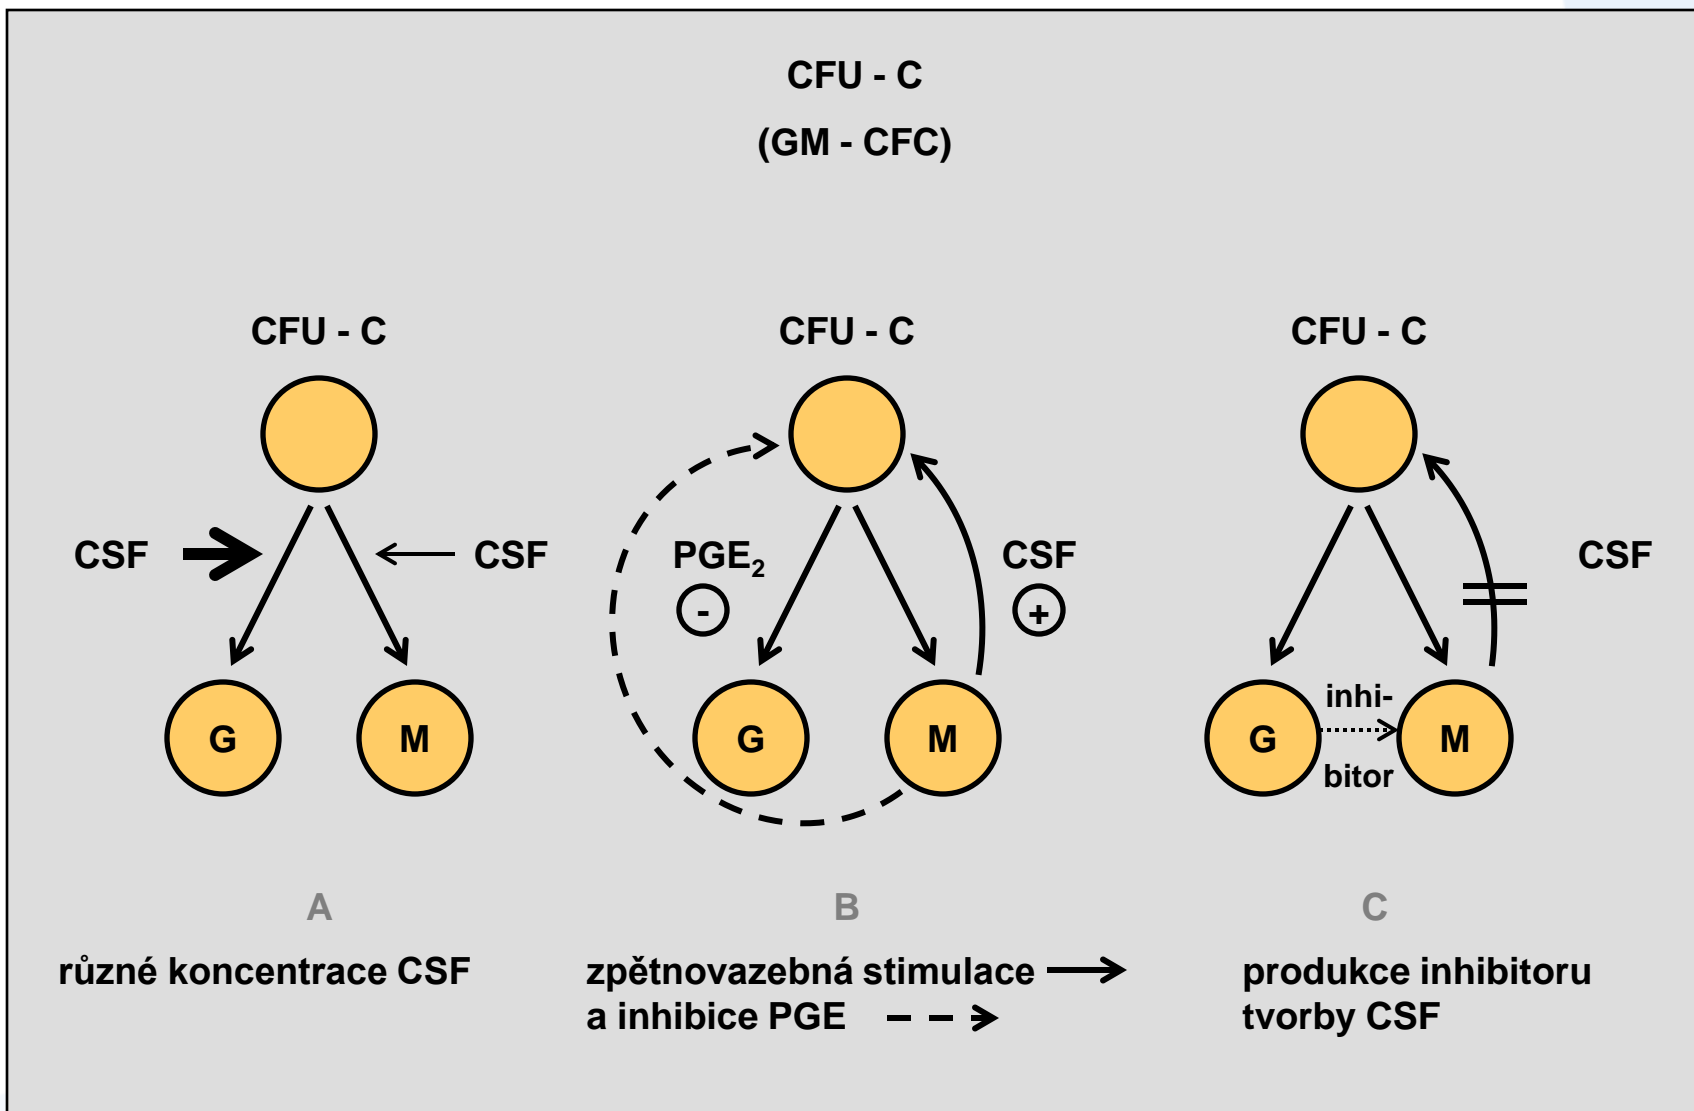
CFU - C

(GM - CFC)

CFU - C

CSF

CSF

G

M

A

různé koncentrace CSF

CFU - C

$PGE_2$

-

CSF

+

G

M

B

zpětnovazebná stimulace

a inhibice PGE

CFU - C

CSF

G

inhi-

bitor

M

C

produkce inhibitoru tvorby CSF